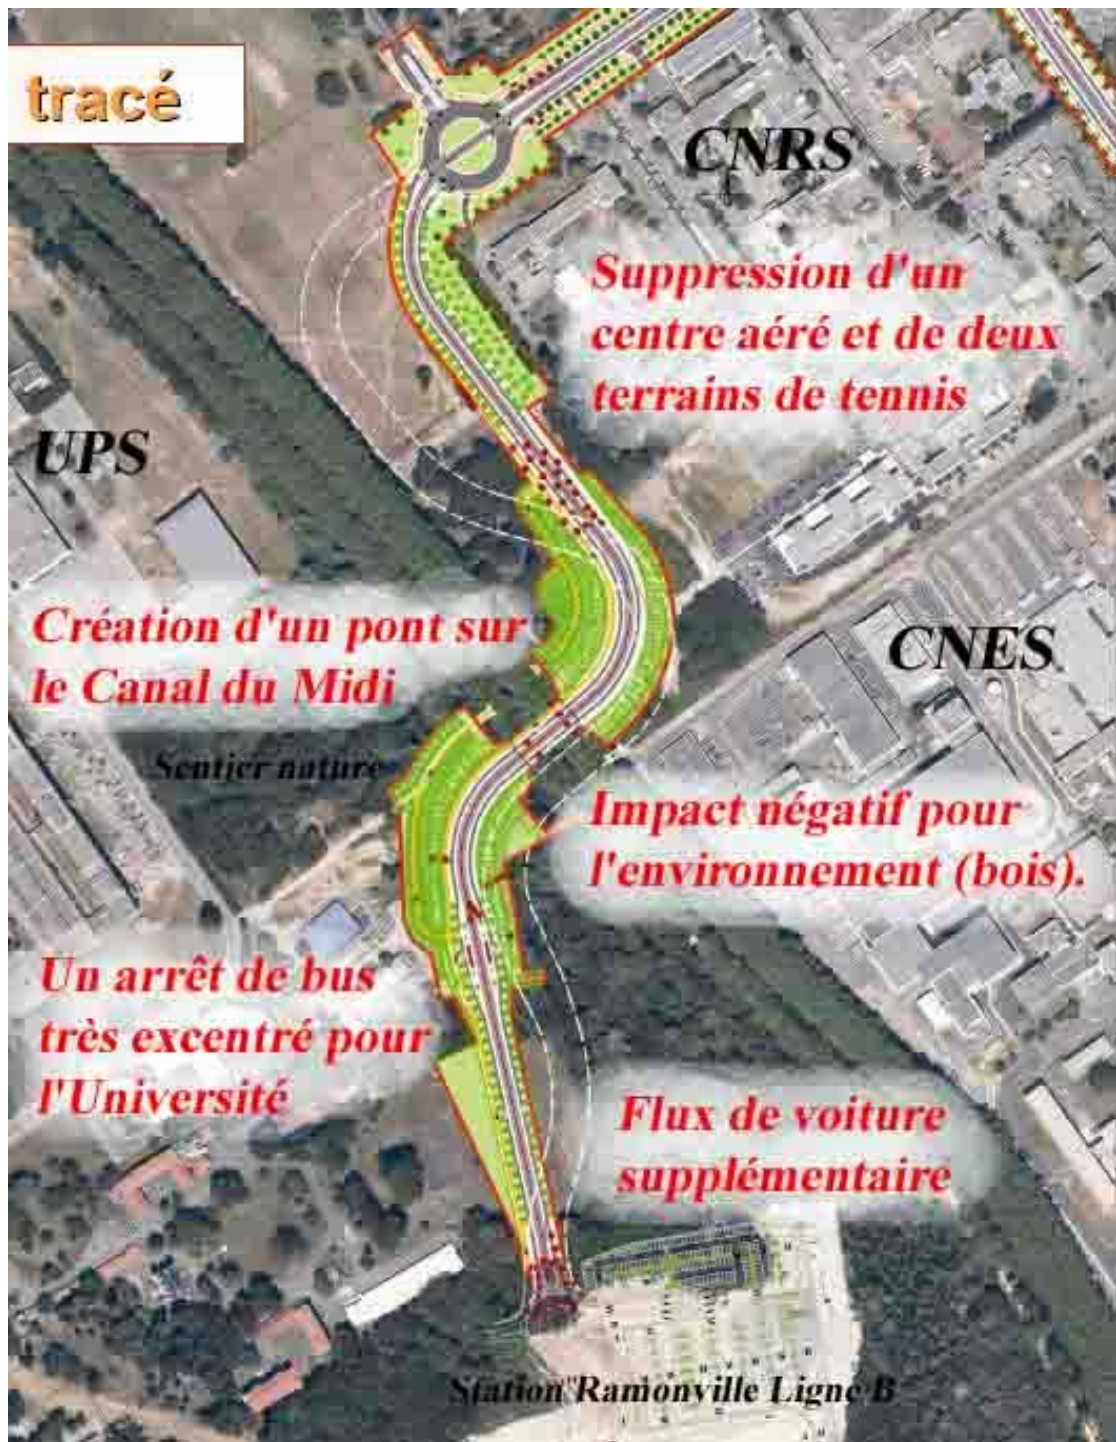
tracé

CNRS

Suppression d'un centre aéré et de deux terrains de tennis

UPS

Création d'un pont sur le Canal du Midi

CNES

Sentier nature

Impact négatif pour l'environnement (bois).

Un arrêt de bus très excentré pour l'Université

Flux de voiture supplémentaire

Station Ramonville Ligne B